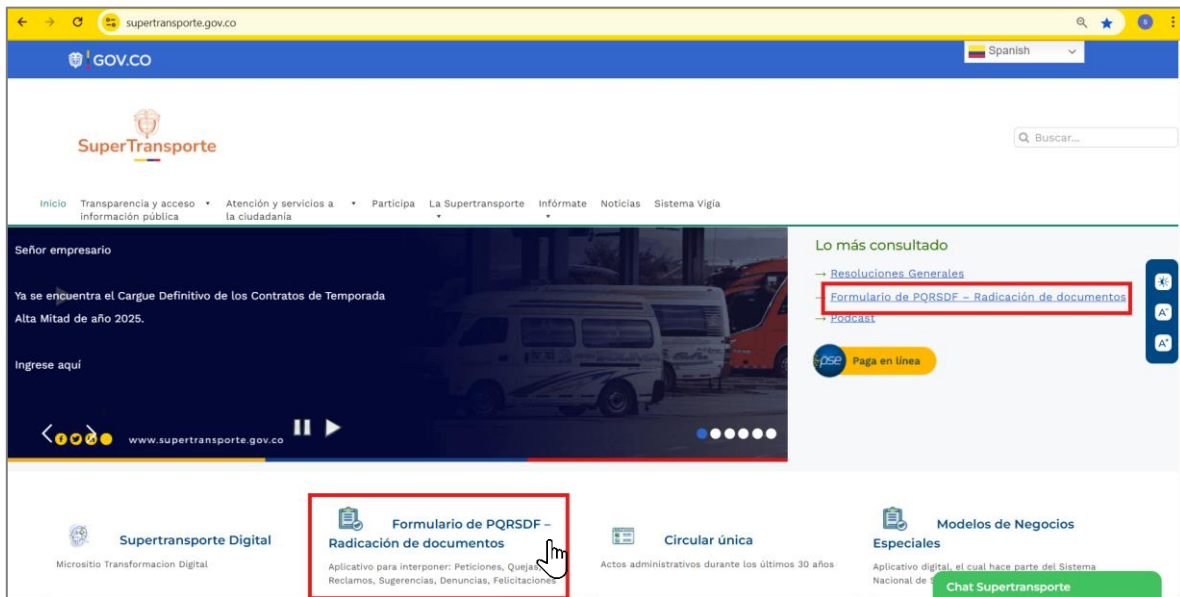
supertransporte.gov.co

GOV.CO

Spanish

SuperTransporte

Buscar...

Inicio Transparencia y acceso información pública Atención y servicios a la ciudadanía Participa La Supertransporte Infórmate Noticias Sistema Vigía

Señor empresario

Ya se encuentra el Cargue Definitivo de los Contratos de Temporada Alta Mitad de año 2025.

Ingrese aquí

www.supertransporte.gov.co

Lo más consultado

→ Resoluciones Generales
→ Formulario de PQRSDF – Radicación de documentos
→ Podcast

pse Paga en línea

Supertransporte Digital
Micrositio Transformacion Digital

Formulario de PQRSDF – Radicación de documentos
Aplicativo para interponer: Peticiones, Quejas, Reclamos, Sugerencias, Denuncias, Felicitaciones

Circular única
Actos administrativos durante los últimos 30 años

Modelos de Negocios Especiales
Aplicativo digital, el cual hace parte del Sistema Nacional de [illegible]

Chat Supertransporte